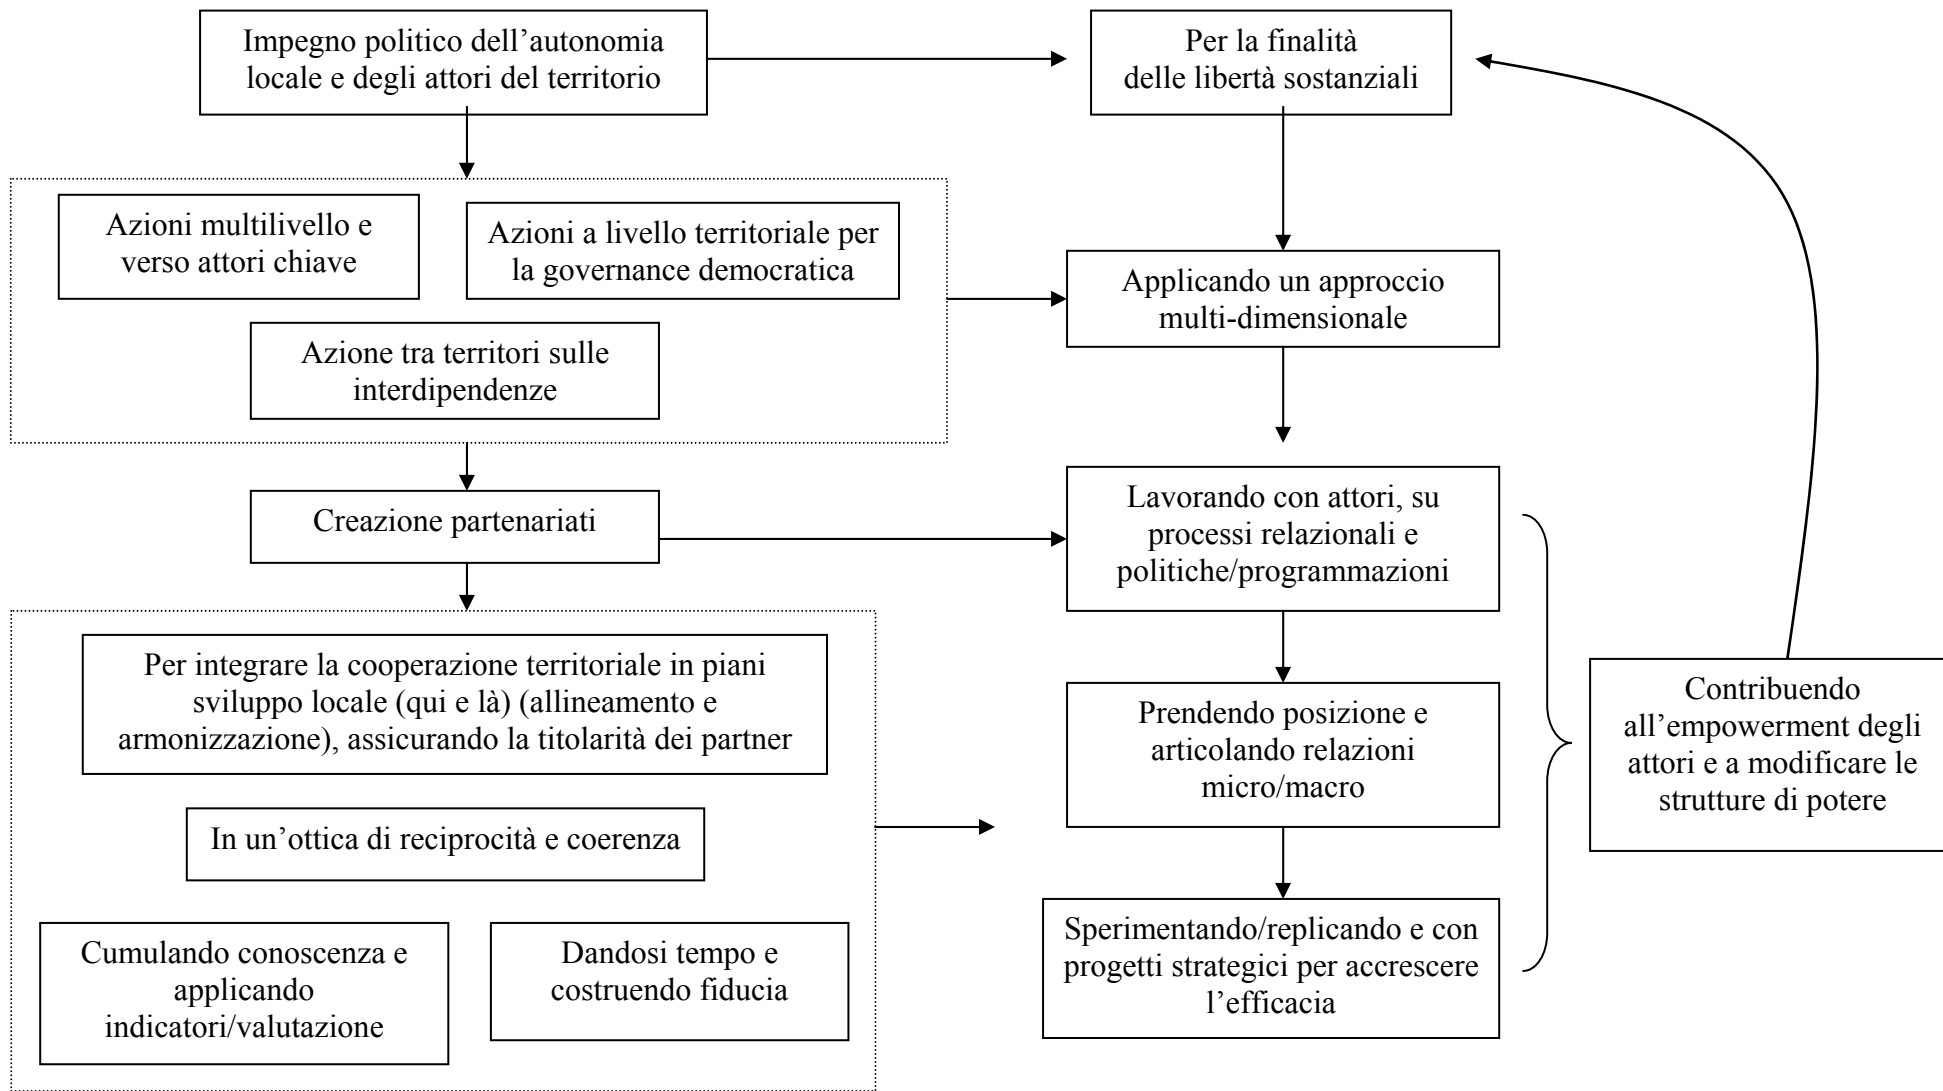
Impegno politico dell’autonomia locale e degli attori del territorio

Per la finalità delle libertà sostanziali

Azioni multilivello e verso attori chiave

Azioni a livello territoriale per la governance democratica

Azione tra territori sulle interdipendenze

Applicando un approccio multi-dimensionale

Creazione partenariati

Lavorando con attori, su processi relazionali e politiche/programmazioni

Per integrare la cooperazione territoriale in piani sviluppo locale (qui e là) (allineamento e armonizzazione), assicurando la titolarità dei partner

In un’ottica di reciprocità e coerenza

Cumulando conoscenza e applicando indicatori/valutazione

Dandosi tempo e costruendo fiducia

Prendendo posizione e articolando relazioni micro/macro

Sperimentando/replicando e con progetti strategici per accrescere l’efficacia

Contribuendo all’empowerment degli attori e a modificare le strutture di potere